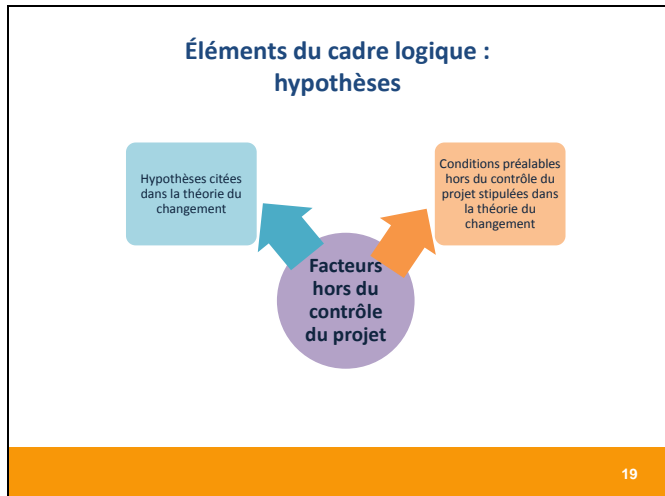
Éléments du cadre logique : hypothèses

Hypothèses citées dans la théorie du changement

Conditions préalables hors du contrôle du projet stipulées dans la théorie du changement

Facteurs hors du contrôle du projet

19